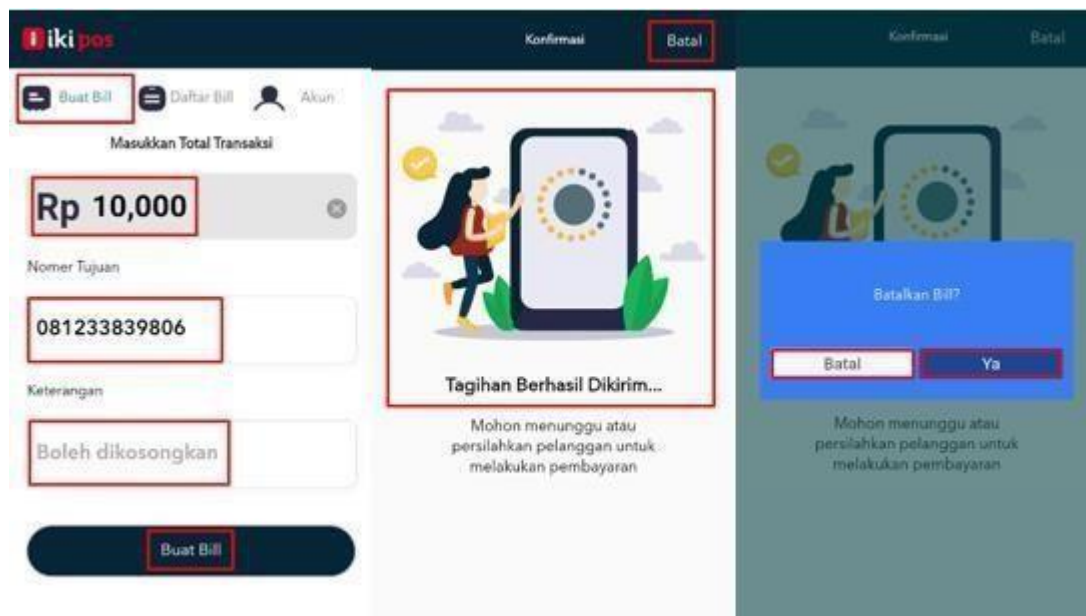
iki pos

Buat Bill
Daftar Bill
Akun

Masukkan Total Transaksi

Rp 10,000

Nomer Tujuan

081233839806

Keterangan

Boleh dikosongkan

Buat Bill

Konfirmasi
Batal

Tagihan Berhasil Dikirim...

Mohon menunggu atau persilahkan pelanggan untuk melakukan pembayaran

Konfirmasi
Batal

Batalkan Bill?

Batal
Ya

Mohon menunggu atau persilahkan pelanggan untuk melakukan pembayaran